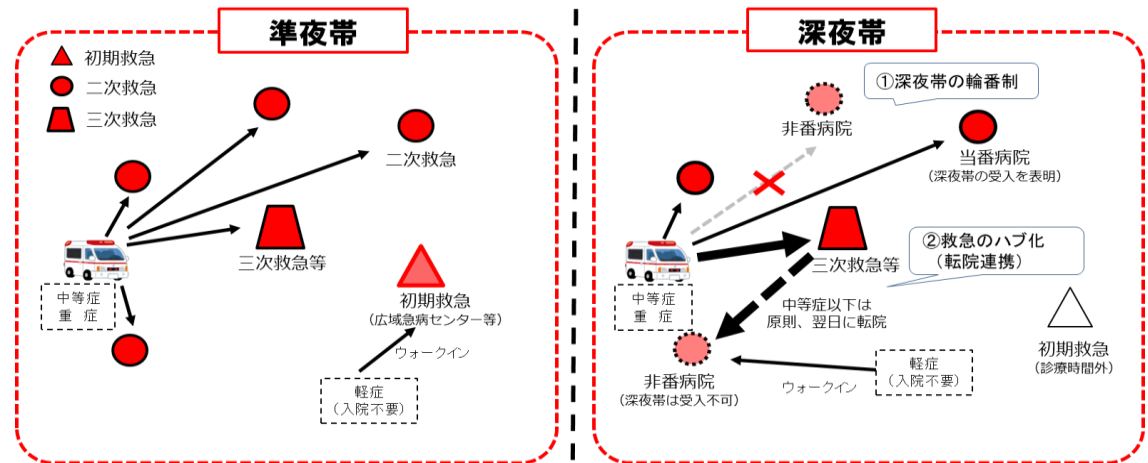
準夜帯

初期救急
二次救急
三次救急

二次救急
三次救急等
中等症
重　症
初期救急
（広域急病センター等）
ウォークイン
軽症
（入院不要）

深夜帯

①深夜帯の輪番制
非番病院
当番病院
（深夜帯の受入を表明）
三次救急等
②救急のハブ化
（転院連携）
中等症
重　症
中等症以下は
原則、翌日に転院
非番病院
（深夜帯は受入不可）
ウォークイン
軽症
（入院不要）
初期救急
（診療時間外）